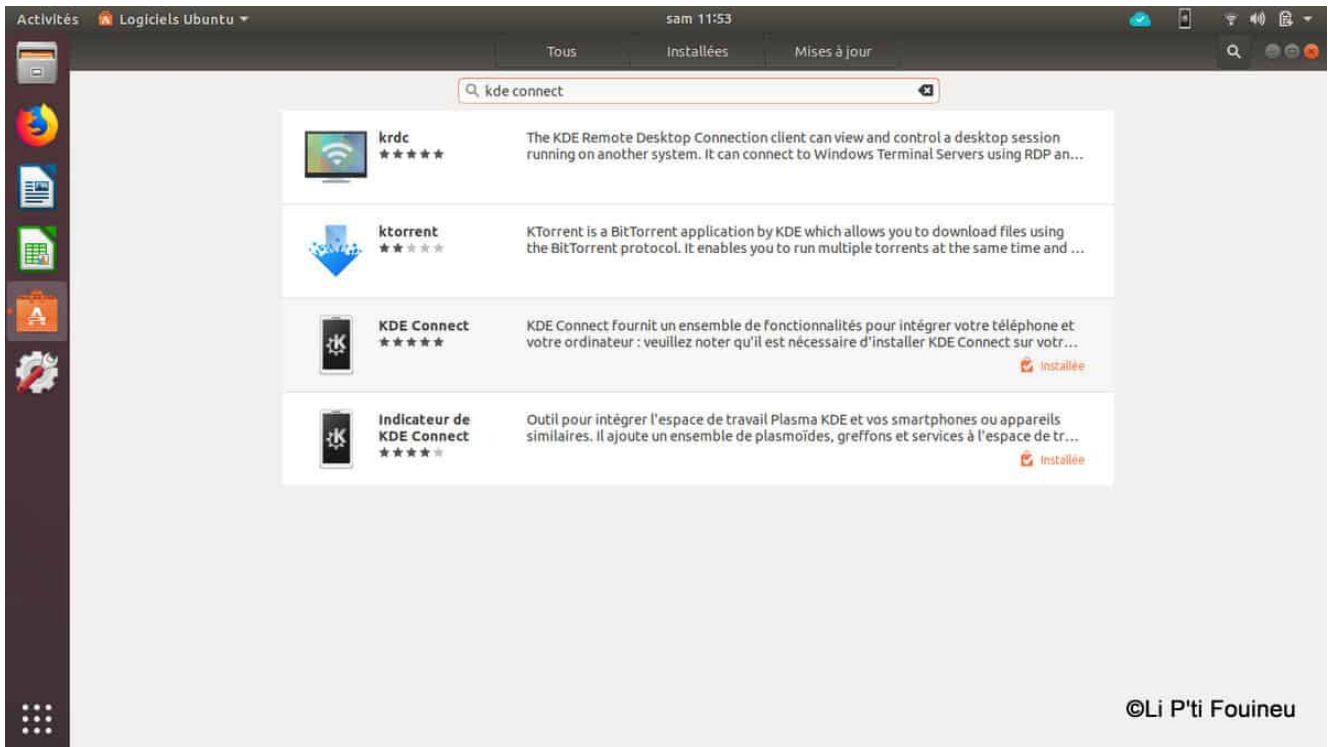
Activités Logiciels Ubuntu

sam 11:53

Tous Installées Mises à jour

kde connect

krdc
★★★★★
The KDE Remote Desktop Connection client can view and control a desktop session running on another system. It can connect to Windows Terminal Servers using RDP an…

ktorrent
★★★★★
KTorrent is a BitTorrent application by KDE which allows you to download files using the BitTorrent protocol. It enables you to run multiple torrents at the same time and …

KDE Connect
★★★★★
KDE Connect fournit un ensemble de fonctionnalités pour intégrer votre téléphone et votre ordinateur : veuillez noter qu'il est nécessaire d'installer KDE Connect sur votr…
Installée

Indicateur de KDE Connect
★★★★★
Outil pour intégrer l'espace de travail Plasma KDE et vos smartphones ou appareils similaires. Il ajoute un ensemble de plasmoïdes, greffons et services à l'espace de tr…
Installée

©Li P'ti Fouineu